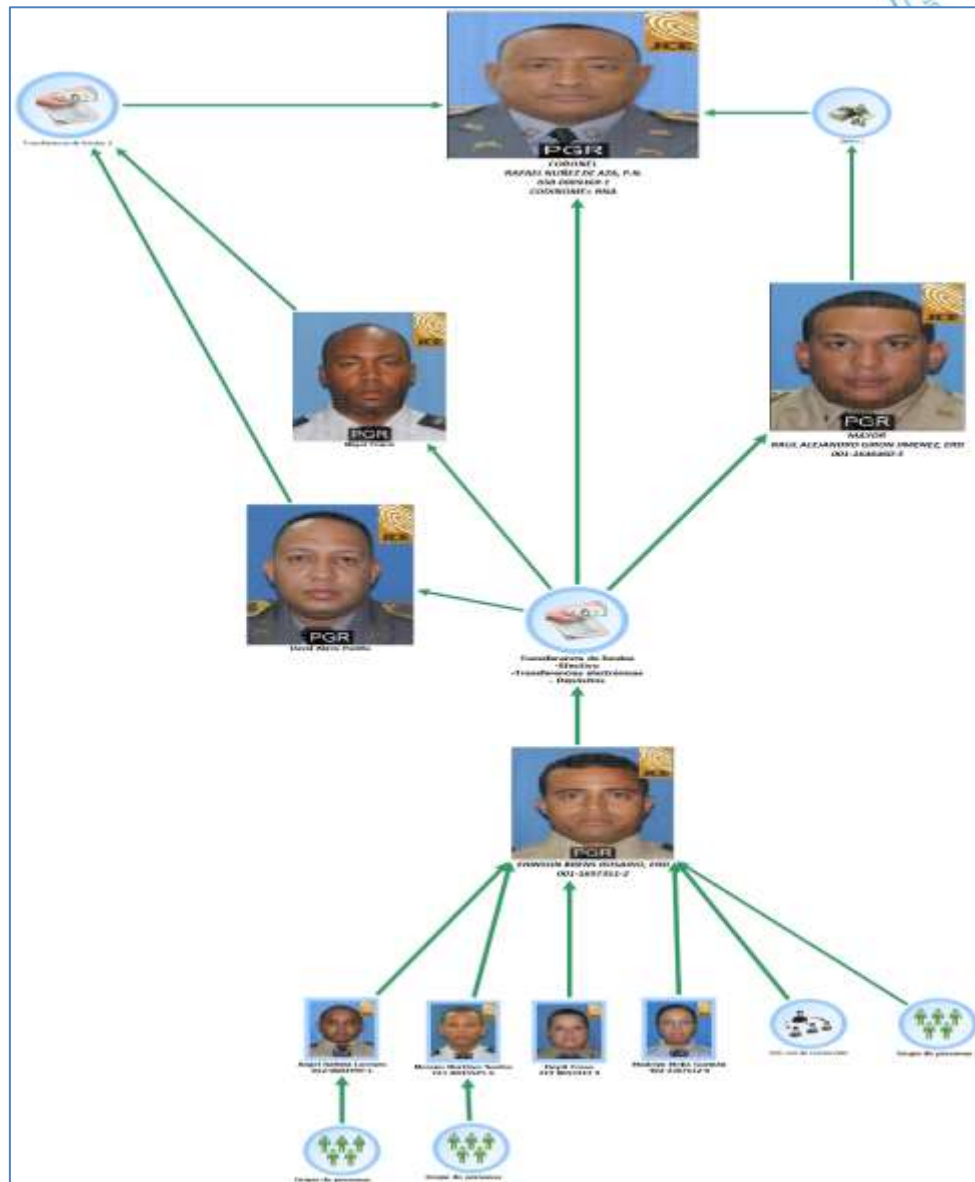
JCE
PGR
CORONEL
RAFAEL NUÑEZ DE AZA, P.N.
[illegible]
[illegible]

Transferencia de fondos 2

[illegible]

JCE
PGR
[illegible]

JCE
PGR
MAYOR
RAUL ALEJANDRO GIRON JIMENEZ, ERD
001-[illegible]

JCE
PGR
David Alexis Pulido

Transferencia de fondos
-Efectivo
-Transferencias electrónicas
- Depósitos

JCE
PGR
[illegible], ERD
001-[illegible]

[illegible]
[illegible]

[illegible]
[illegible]

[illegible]
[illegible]

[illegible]
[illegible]

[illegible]

Grupo de personas

Grupo de personas

Grupo de personas